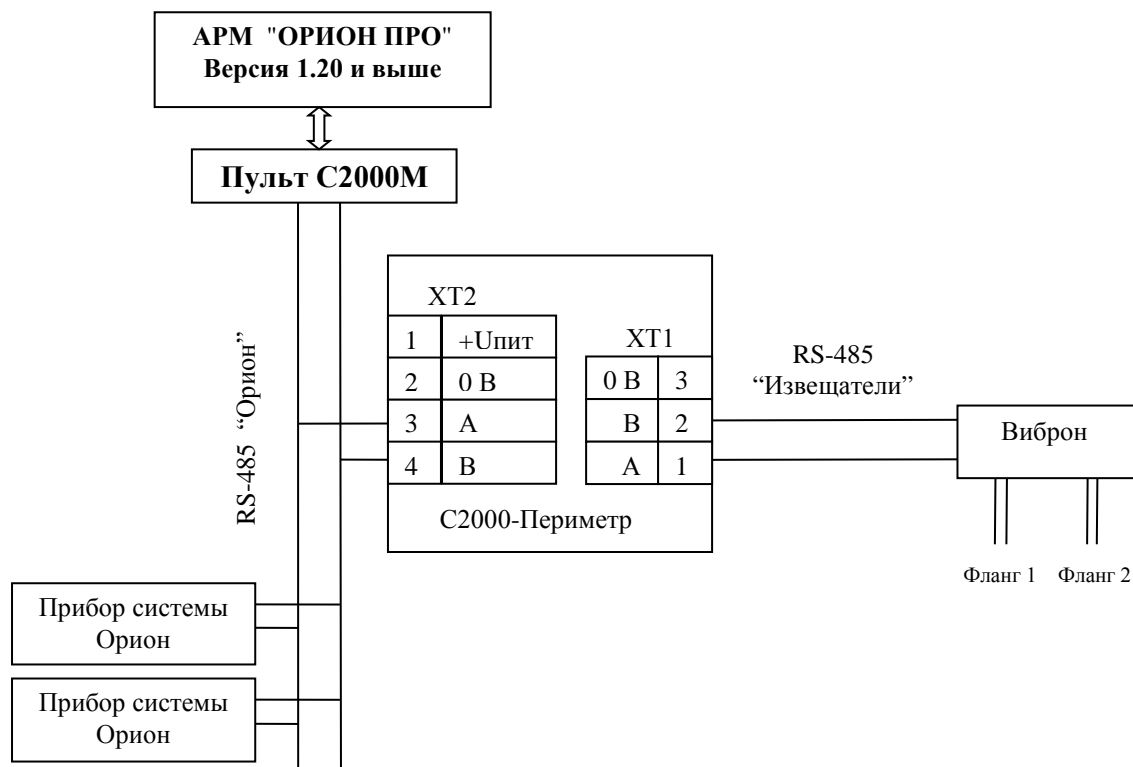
АРМ "ОРИОН ПРО"
Версия 1.20 и выше

Пульт С2000М

RS-485 “Орион”

XT2

| 1 | +Uпит |
|---|---|
| 2 | 0 В |
| 3 | А |
| 4 | В |

XT1

| 0 В | 3 |
|---|---|
| В | 2 |
| А | 1 |

С2000-Периметр

RS-485
“Извещатели”

Виброн

Фланг 1 Фланг 2

Прибор системы Орион

Прибор системы Орион